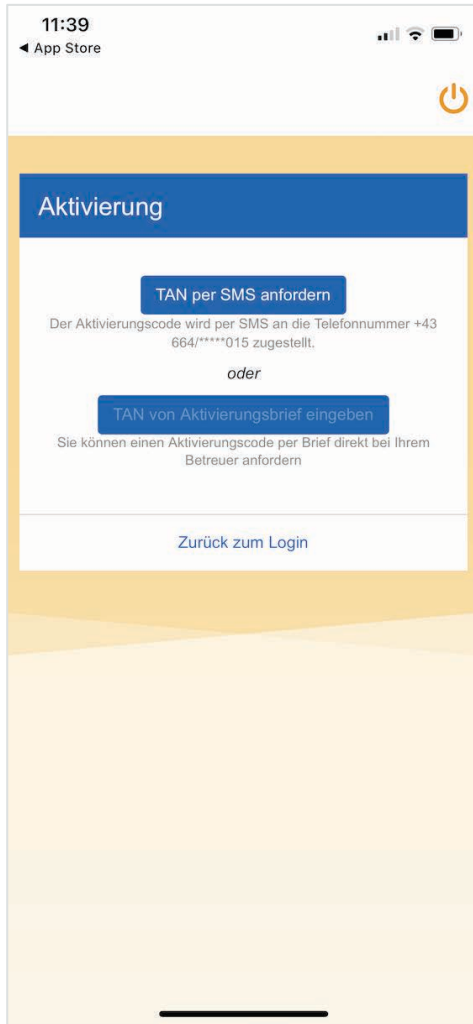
11:39
◀ App Store

Aktivierung

TAN per SMS anfordern

Der Aktivierungscode wird per SMS an die Telefonnummer +43 664/*****015 zugestellt.

oder

TAN von Aktivierungsbrief eingeben

Sie können einen Aktivierungscode per Brief direkt bei Ihrem Betreuer anfordern

Zurück zum Login